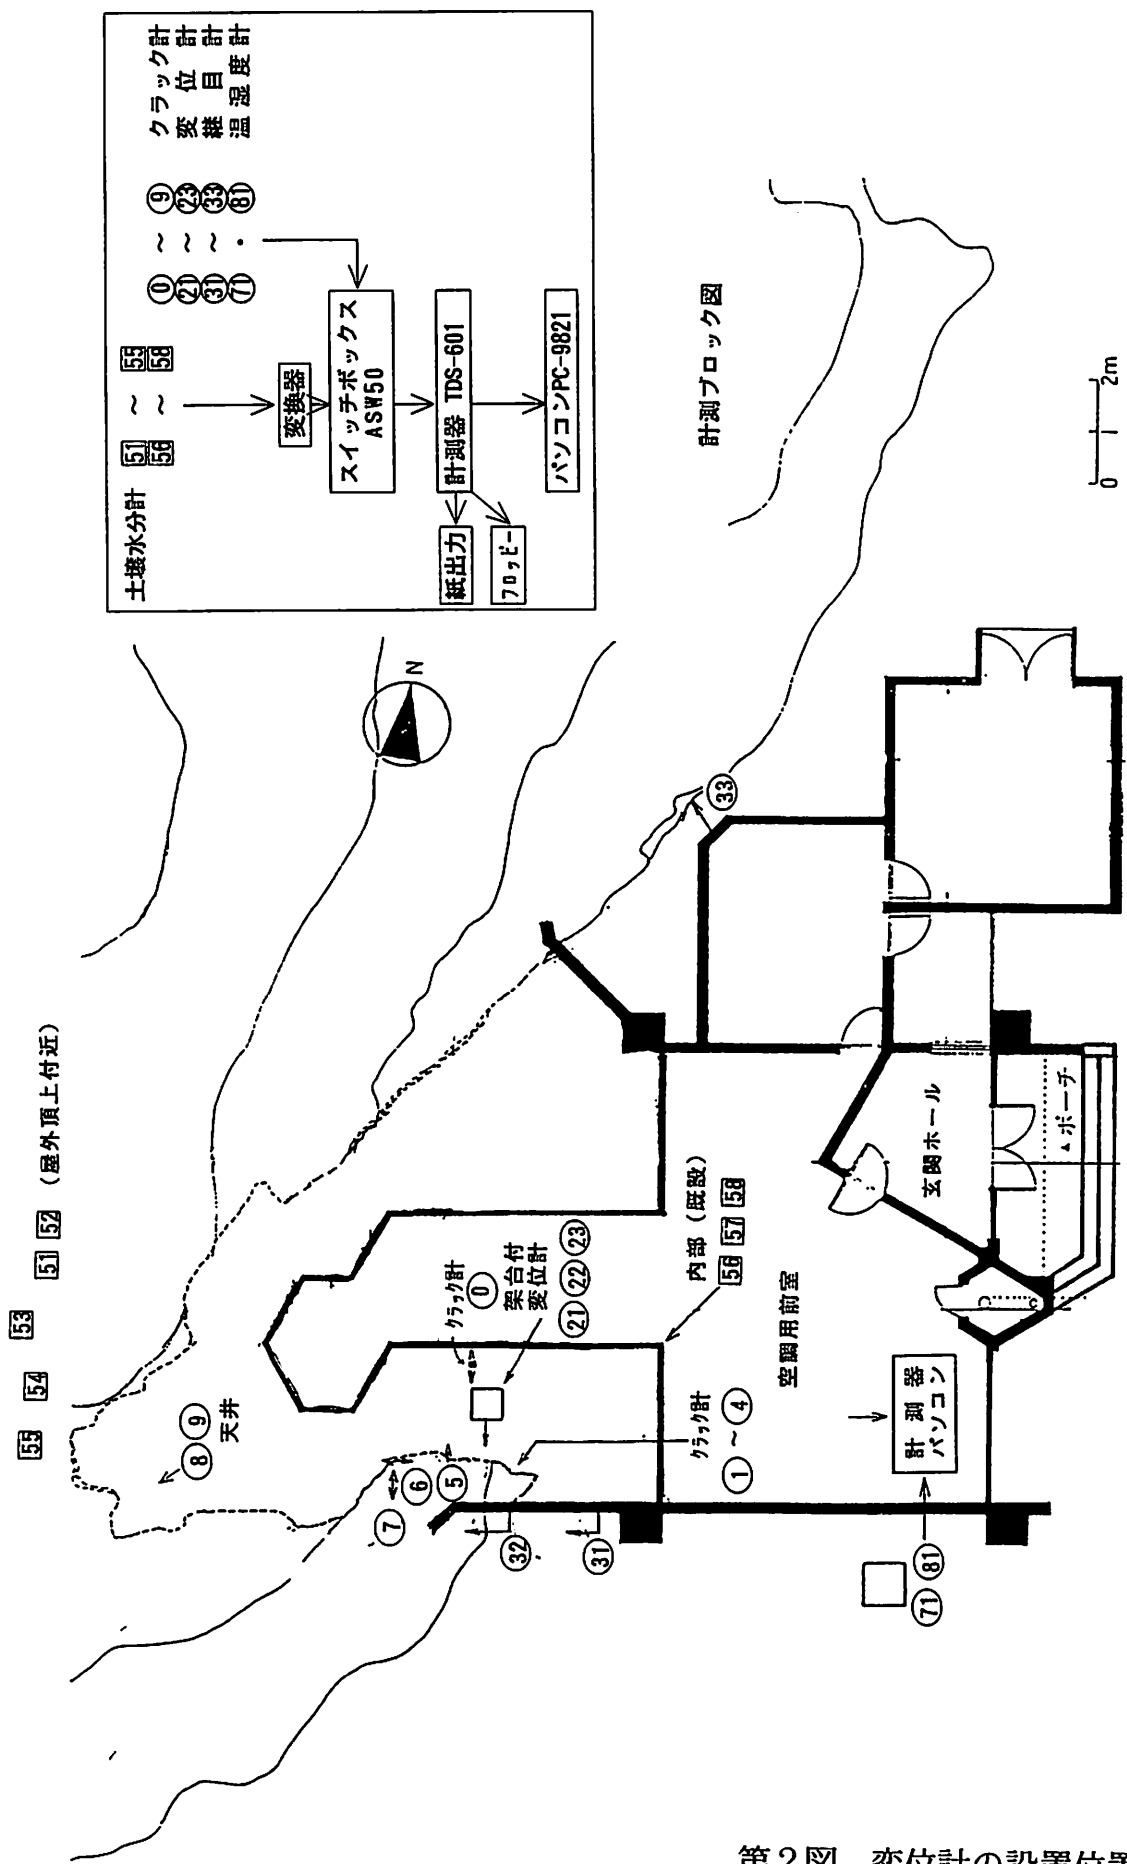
土壌水分計 51 ~ 55
56 ~ 58
変換器
スイッチボックス ASW50
計測器 TDS-601
パソコンPC-9821
紙出力
フロッピー
⓪ ~ ⑨ クラック計
㉑ ~ ㉓ 変位計
㉛ ~ ㉝ 継目計
⑺①・㉛ 温湿度計
計測ブロック図
0 1 2m

55 54 53 51 52 (屋外頂上付近)
⑧ ⑨ 天井
⑦ ⑥ ⑤
㉜ ㉛
クラック計 ⓪
架台付変位計 ㉑ ㉒ ㉓
内部 (既設) 56 57 58
クラック計 ① ~ ④
空調用前室
計測器 パソコン
⑺① ⑧①
玄関ホール
ポーチ
㉝
N

第2図 変位計の設置位置